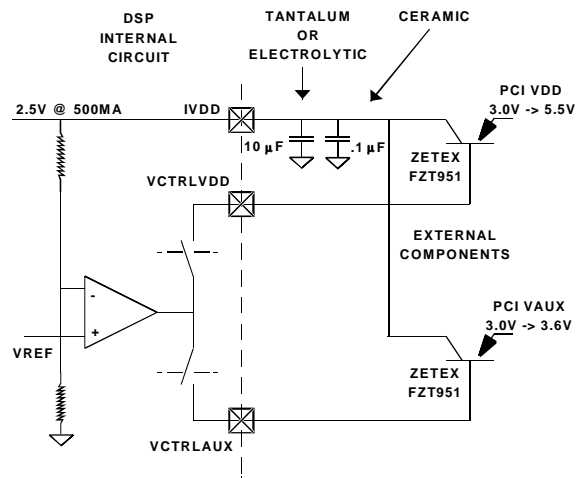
DSP
INTERNAL
CIRCUIT

TANTALUM
OR
ELECTROLYTIC

CERAMIC

PCI VDD
3.0V -> 5.5V

2.5V @ 500MA

IVDD

10 µF

.1 µF

ZETEX
FZT951

VCTRLVDD

EXTERNAL
COMPONENTS

-

+

VREF

PCI VAUX
3.0V -> 3.6V

ZETEX
FZT951

VCTRLAUX